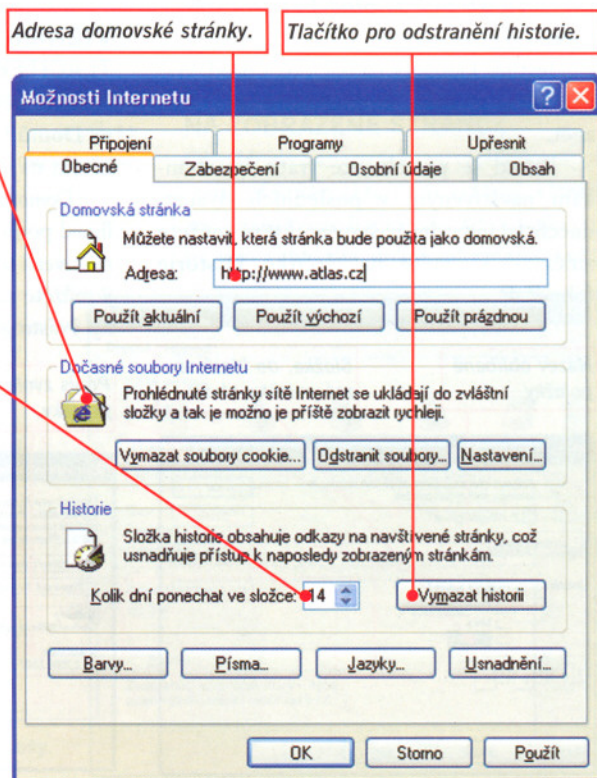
Adresa domovské stránky.

Tlačítko pro odstranění historie.

Možnosti Internetu

Připojení | Programy | Upřesnit
Obecné | Zabezpečení | Osobní údaje | Obsah

Domovská stránka

Můžete nastavit, která stránka bude použita jako domovská.

Adresa: http://www.atlas.cz

Použít aktuální | Použít výchozí | Použít prázdnou

Dočasné soubory Internetu

Prohlédnuté stránky sítě Internet se ukládají do zvláštní složky a tak je možno je příště zobrazit rychleji.

Vymazat soubory cookie... | Odstranit soubory... | Nastavení...

Historie

Složka historie obsahuje odkazy na navštívené stránky, což usnadňuje přístup k naposledy zobrazeným stránkám.

Kolik dní ponechat ve složce: 14

Vymazat historii

Barvy... | Písma... | Jazyky... | Usnadnění...

OK | Storno | Použít